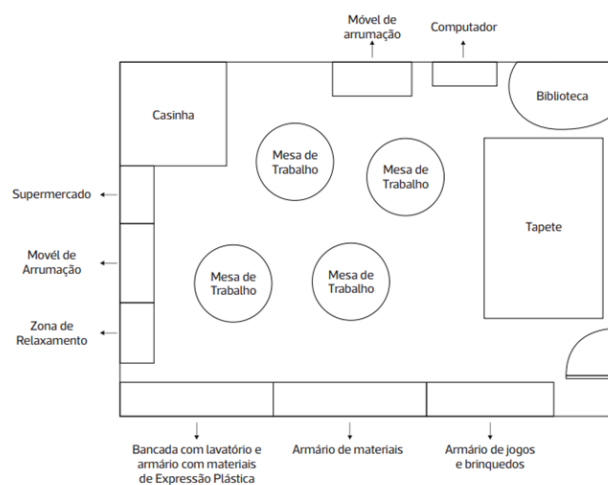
Móvel de arrumação

Computador

Casinha

Biblioteca

Mesa de Trabalho

Mesa de Trabalho

Supermercado

Tapete

Móvel de Arrumação

Mesa de Trabalho

Mesa de Trabalho

Zona de Relaxamento

Bancada com lavatório e armário com materiais de Expressão Plástica

Armário de materiais

Armário de jogos e brinquedos